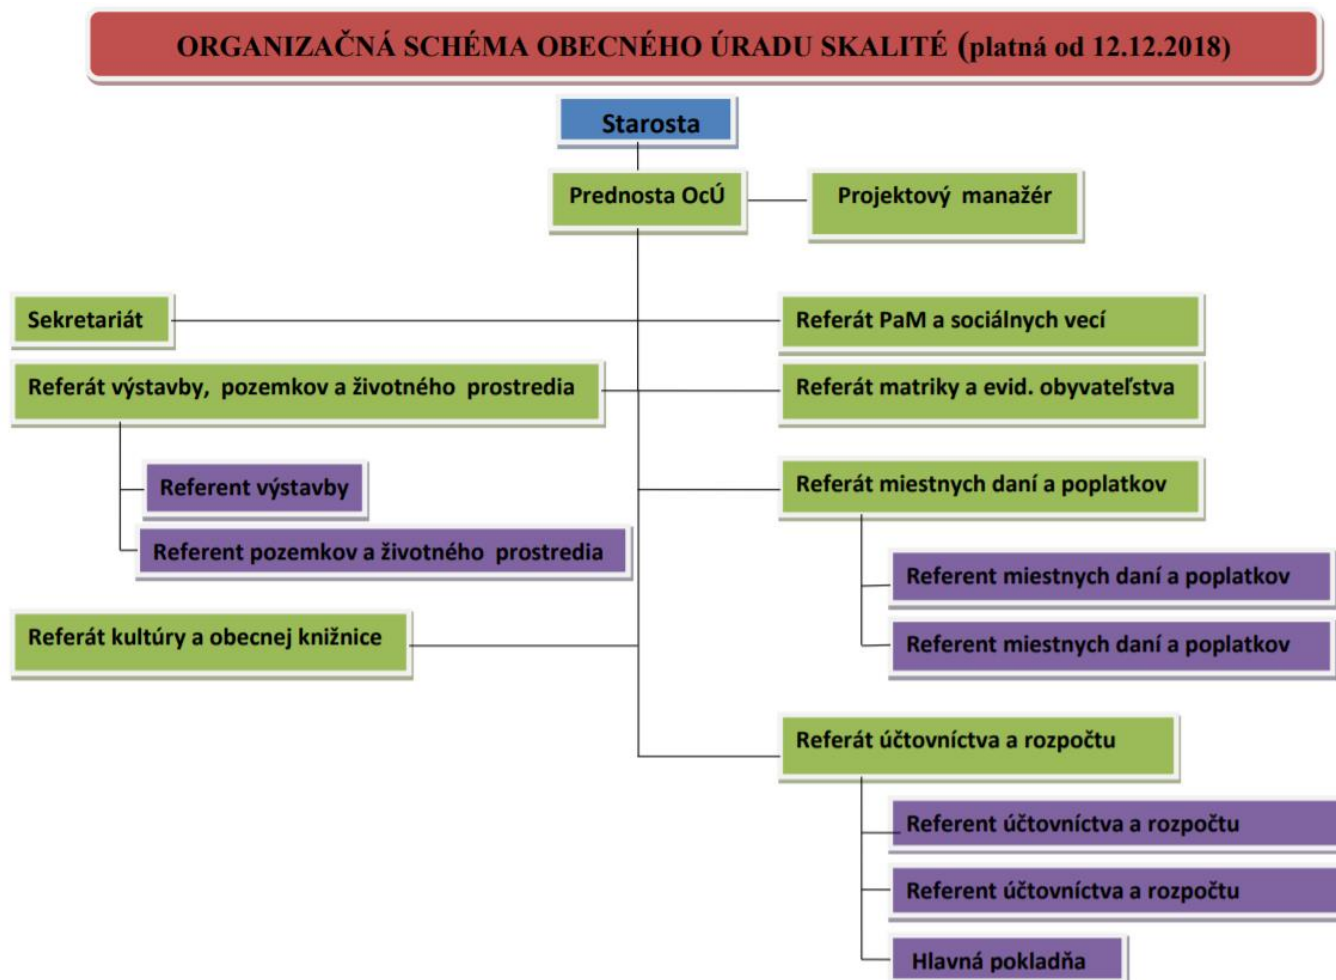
ORGANIZAČNÁ SCHÉMA OBECNÉHO ÚRADU SKALITÉ (platná od 12.12.2018)

Starosta

Prednosta OcÚ

Projektový manažér

Sekretariát

Referát PaM a sociálnych vecí

Referát výstavby, pozemkov a životného prostredia

Referát matriky a evid. obyvateľstva

Referent výstavby

Referát miestnych daní a poplatkov

Referent pozemkov a životného prostredia

Referent miestnych daní a poplatkov

Referát kultúry a obecnej knižnice

Referent miestnych daní a poplatkov

Referát účtovníctva a rozpočtu

Referent účtovníctva a rozpočtu

Referent účtovníctva a rozpočtu

Hlavná pokladňa